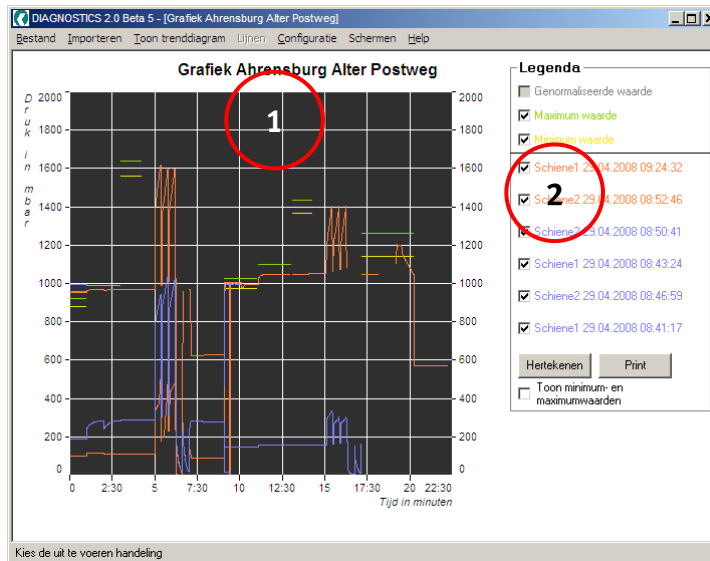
DIAGNOSTICS 2.0 Beta 5 - [Grafiek Ahrensburg Alter Postweg]

Bestand Importeren Toon trenddiagram Lijnen Configuratie Schermen Help

Grafiek Ahrensburg Alter Postweg

1

Druk in mbar

2000
1800
1600
1400
1200
1000
800
600
400
200
0

0 2:30 5 7:30 10 12:30 15 17:30 20 22:30

Tijd in minuten

Legenda

Genormaliseerde waarde
Maximum waarde
Minimum waarde

2

Schiene1 29.04.2008 09:24:32
Schiene2 29.04.2008 08:52:46
Schiene3 29.04.2008 08:50:41
Schiene1 29.04.2008 08:43:24
Schiene2 29.04.2008 08:46:59
Schiene1 29.04.2008 08:41:17

Hertekenen
Print

Toon minimum- en maximumwaarden

Kies de uit te voeren handeling